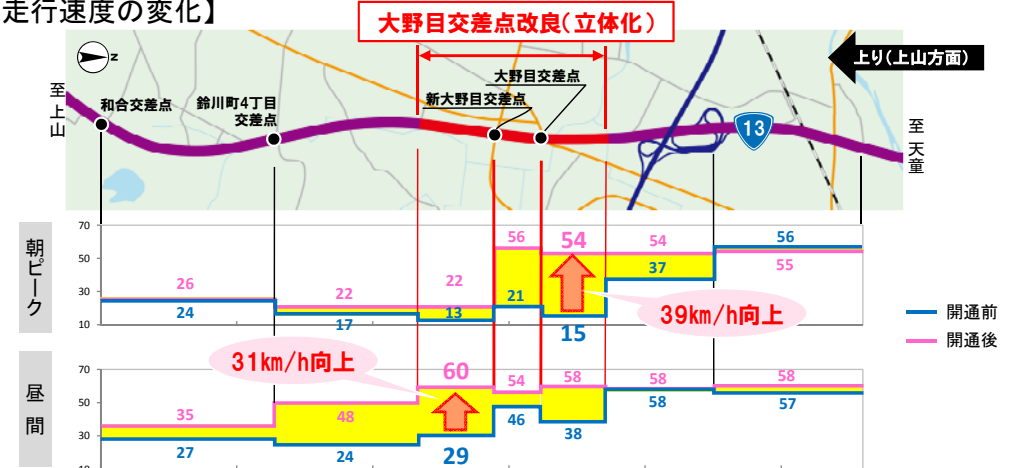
走行速度の変化】

大野目交差点改良(立体化)

上り(上山方面)

至上山

和合交差点

鈴川町4丁目交差点

新大野目交差点

大野目交差点

13

至天童

朝ピーク

70

50

30

10

26

24

22

17

22

13

56

21

54

15

54

37

56

55

39km/h向上

31km/h向上

昼間

70

50

30

10

35

27

48

24

60

29

54

46

58

38

58

58

58

57

開通前

開通後